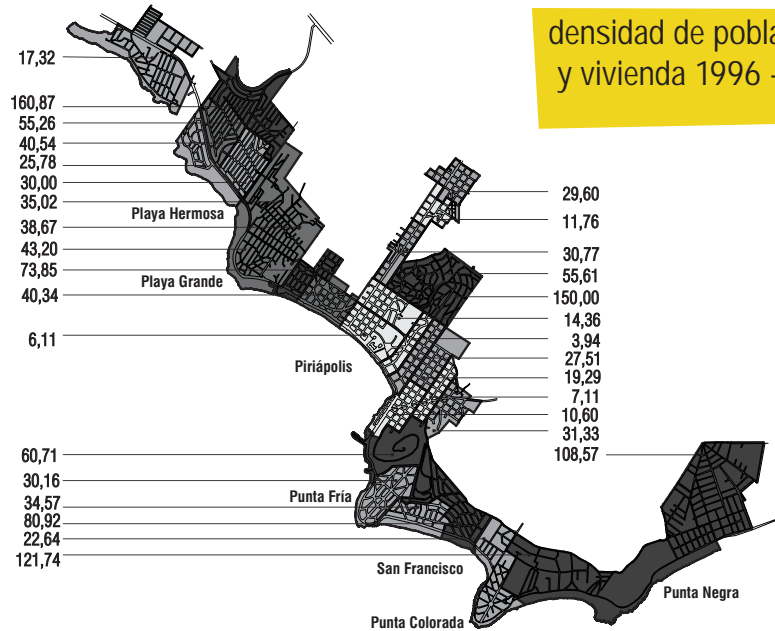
densidad de pobla
y vivienda 1996 -

17,32
160,87
55,26
40,54
25,78
30,00
35,02
Playa Hermosa
38,67
43,20
73,85
Playa Grande
40,34
6,11
Piriápolis
60,71
30,16
Punta Fría
34,57
80,92
22,64
121,74
San Francisco
Punta Colorada

29,60
11,76
30,77
55,61
150,00
14,36
3,94
27,51
19,29
7,11
10,60
31,33
108,57
Punta Negra